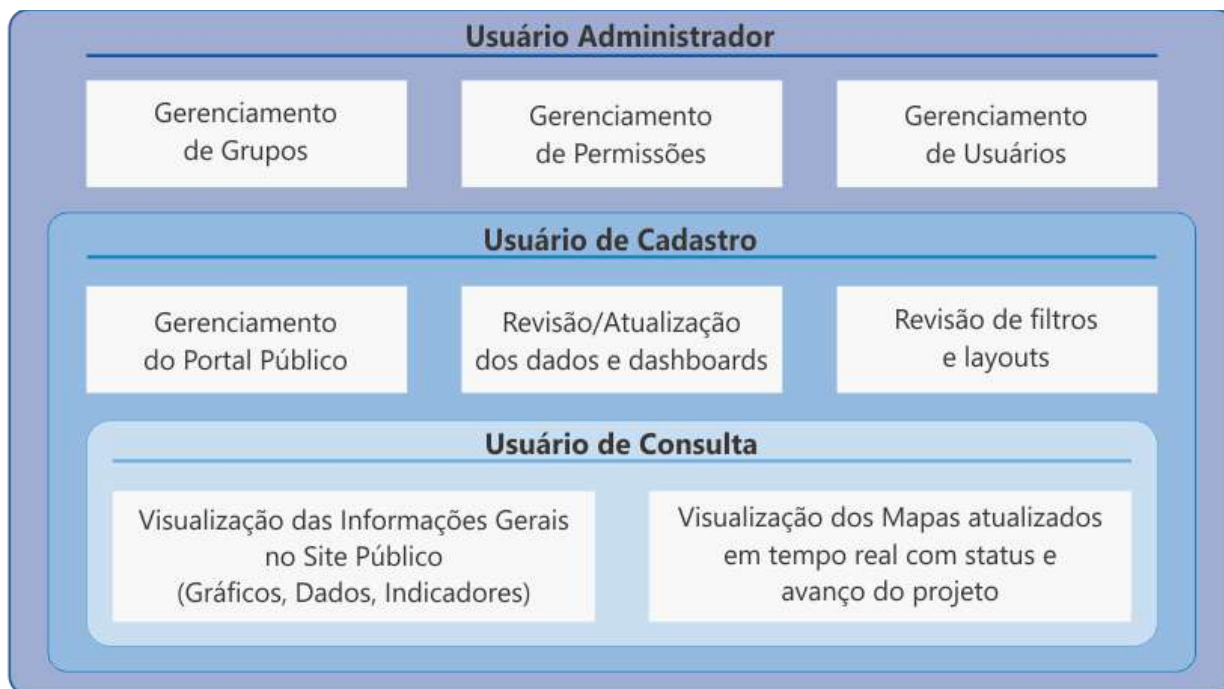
Usuário Administrador

Gerenciamento de Grupos

Gerenciamento de Permissões

Gerenciamento de Usuários

Usuário de Cadastro

Gerenciamento do Portal Público

Revisão/Atualização dos dados e dashboards

Revisão de filtros e layouts

Usuário de Consulta

Visualização das Informações Gerais no Site Público (Gráficos, Dados, Indicadores)

Visualização dos Mapas atualizados em tempo real com status e avanço do projeto